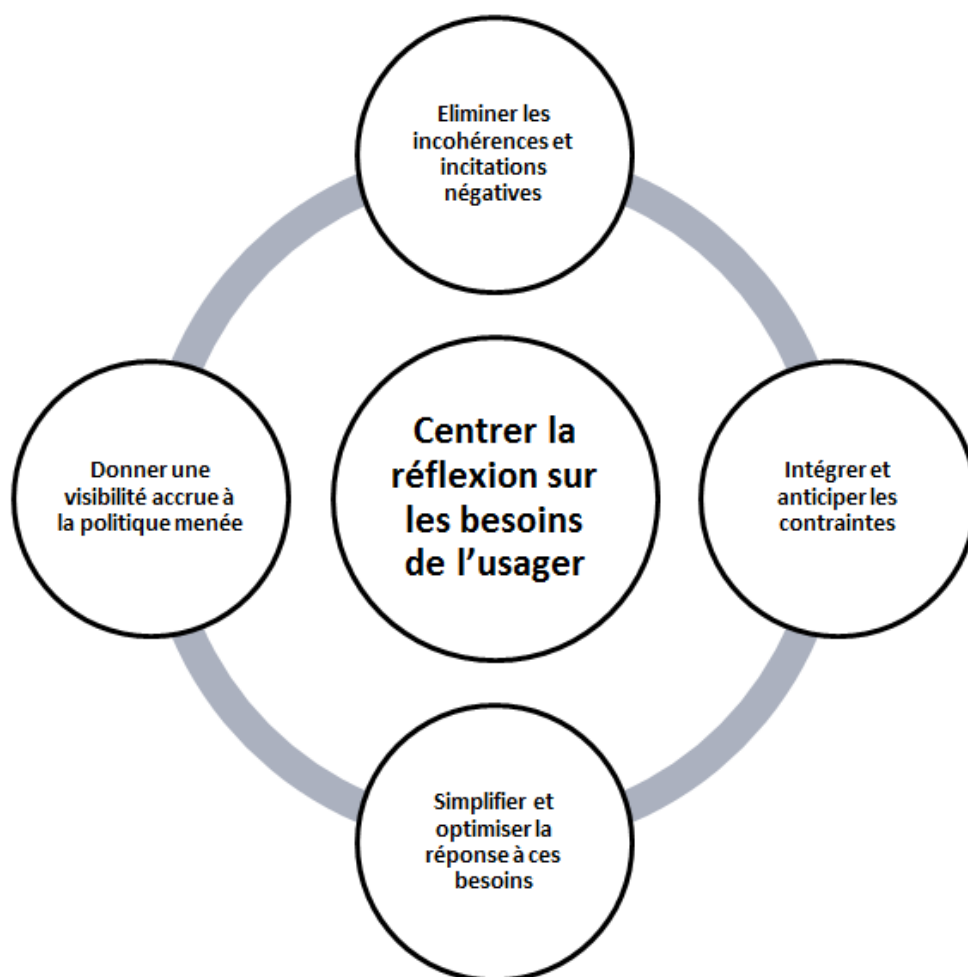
Eliminer les incohérences et incitations négatives

Donner une visibilité accrue à la politique menée

Centrer la réflexion sur les besoins de l’usager

Intégrer et anticiper les contraintes

Simplifier et optimiser la réponse à ces besoins